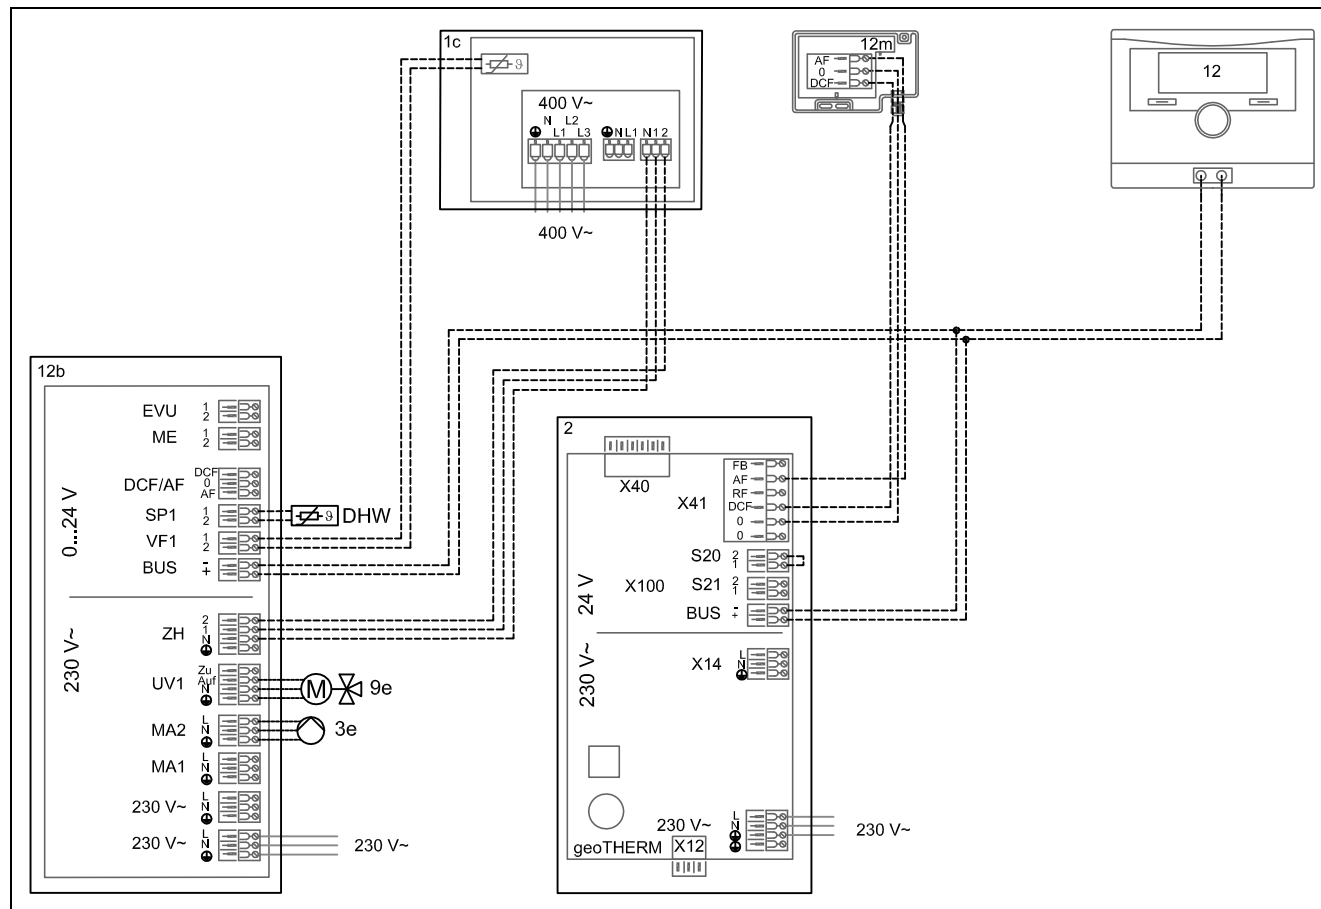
1c

ϑ

400 V~
N L2
L1 L3
N L1 N 1 2

400 V~

12m
AF
0
DCF

12

12b

EVU 1 2
ME 1 2
DCF/AF DCF 0 AF
0...24 V
SP1 1 2
DHW
VF1 1 2
BUS - +

230 V~
ZH 2 1 N
UV1 Zu Auf N
9e
MA2 L N
3e
MA1 L N
230 V~ L N
230 V~ L N
230 V~

2

X40
X41
FB
AF
RF
DCF
0
0

X100
S20 2 1
S21 2 1
24 V
BUS - +

230 V~
X14 L N

230 V~
geoTHERM X12
L N
230 V~